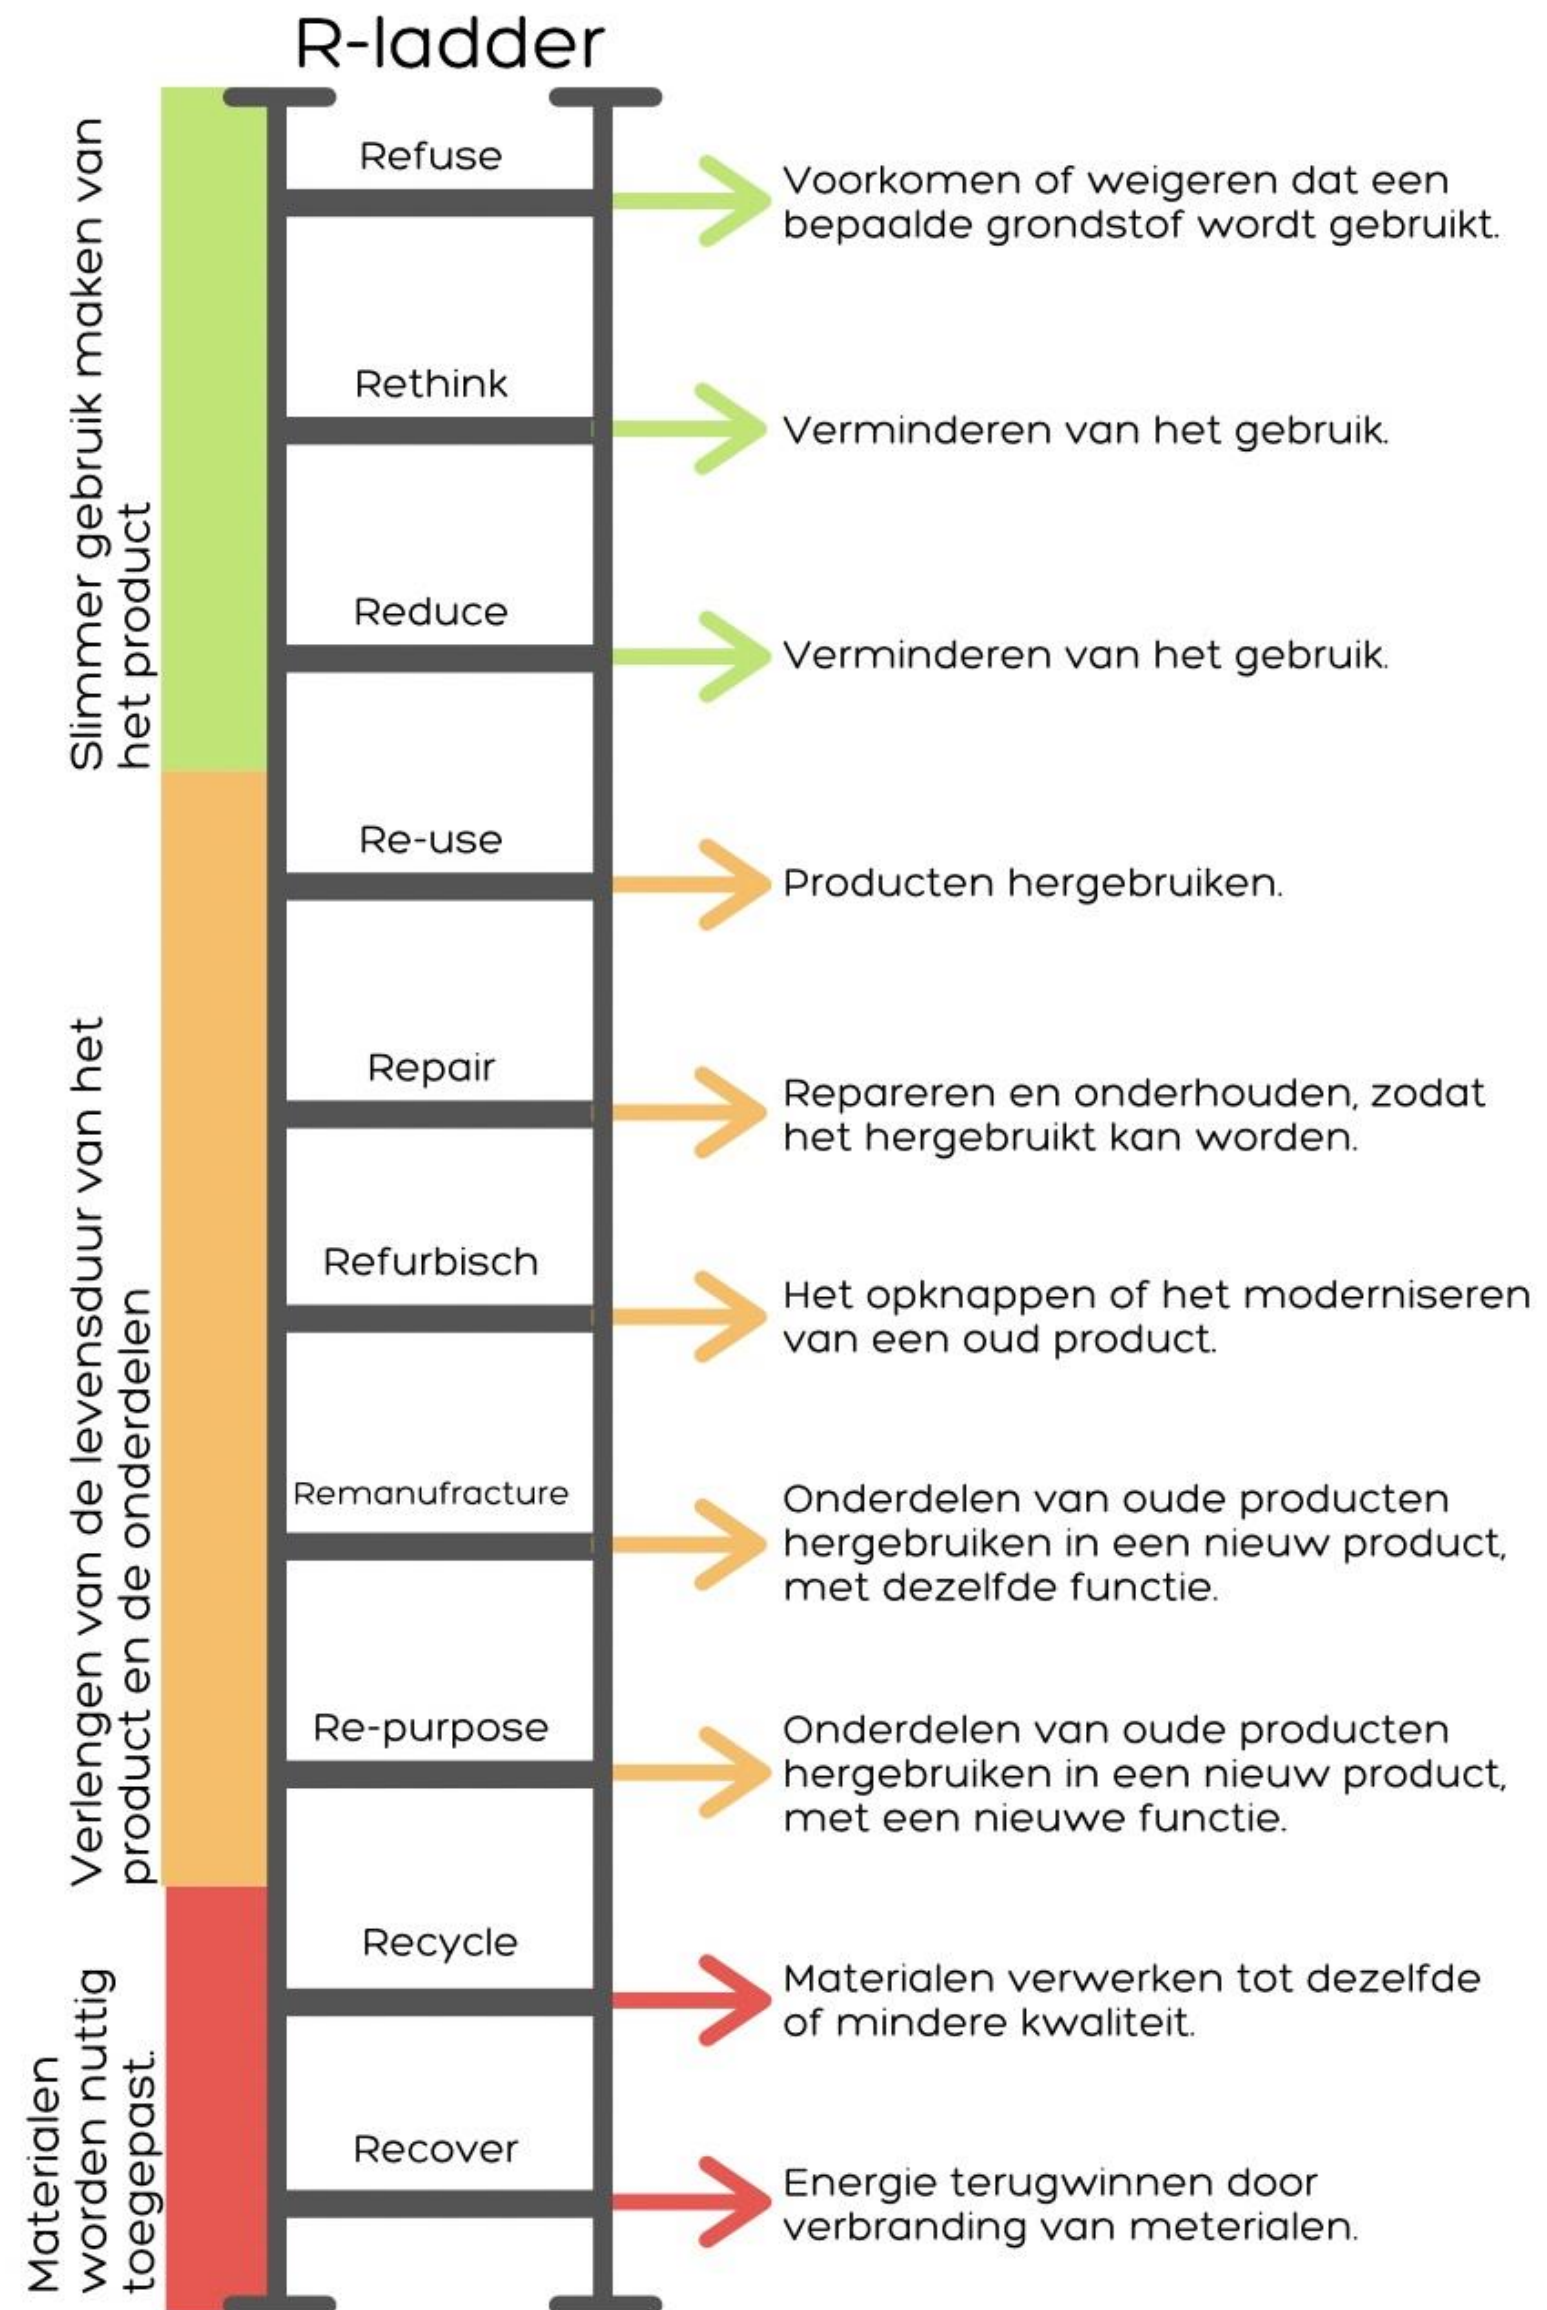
R-ladder

Slimmer gebruik maken van het product

Verlengen van de levensduur van het product en de onderdelen

Materialen worden nuttig toegepast.

Refuse
Voorkomen of weigeren dat een bepaalde grondstof wordt gebruikt.

Rethink
Verminderen van het gebruik.

Reduce
Verminderen van het gebruik.

Re-use
Producten hergebruiken.

Repair
Repareren en onderhouden, zodat het hergebruikt kan worden.

Refurbisch
Het opknappen of het moderniseren van een oud product.

Remanufracture
Onderdelen van oude producten hergebruiken in een nieuw product, met dezelfde functie.

Re-purpose
Onderdelen van oude producten hergebruiken in een nieuw product, met een nieuwe functie.

Recycle
Materialen verwerken tot dezelfde of mindere kwaliteit.

Recover
Energie terugwinnen door verbranding van meterialen.